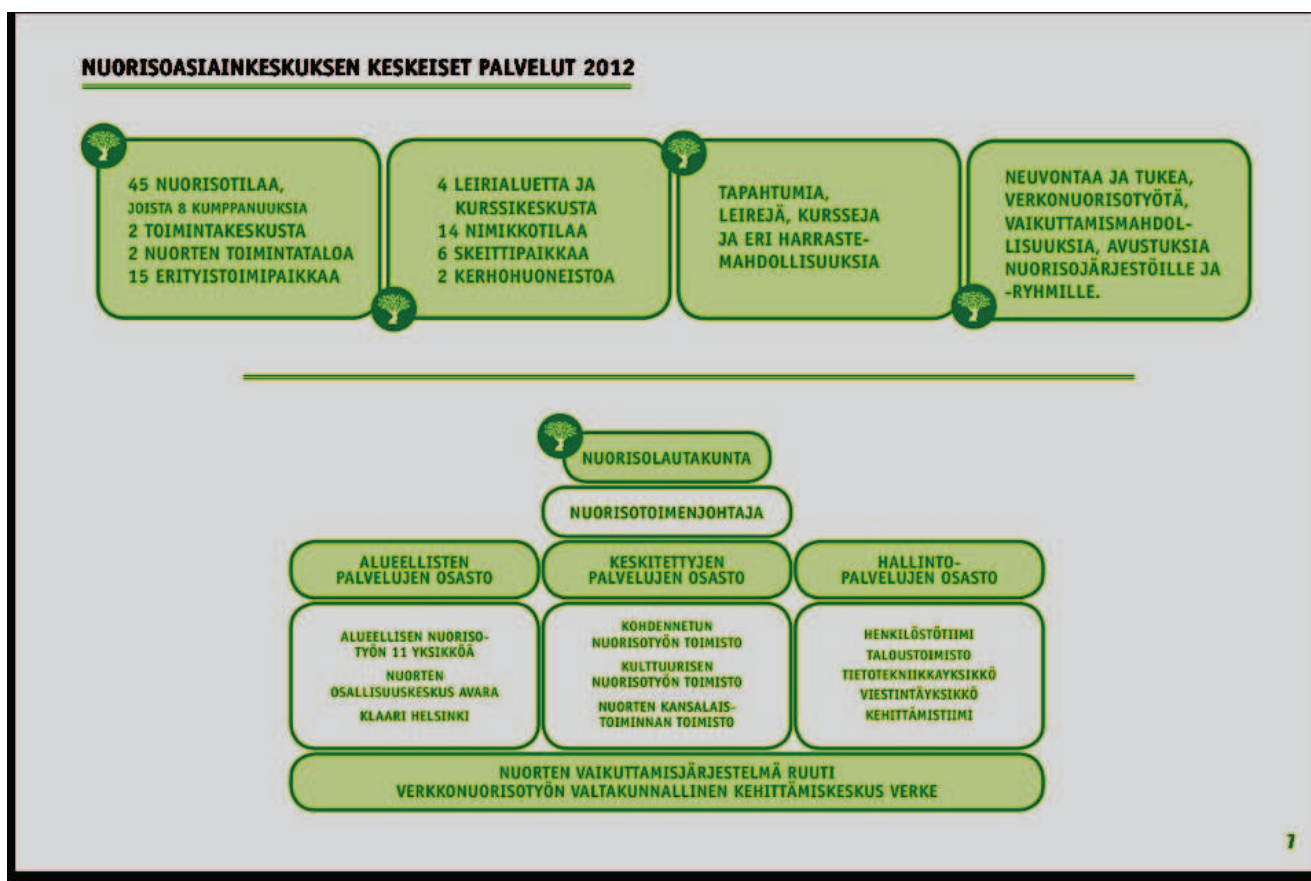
NUORISOASIAINKESKUKSEN KESKEISET PALVELUT 2012

45 NUORISOTILAA, JOISTA 8 KUMPPANUUKSIA
2 TOIMINTAKESKUSTA
2 NUORTEN TOIMINTATALOA
15 ERITYISTOIMIPAIKKAA

4 LEIRIALUETTA JA KURSSIKESKUSTA
14 NIMIKKOTILAA
6 SKEITTIPAIKKAA
2 KERHOHUONEISTOA

TAPAHTUMIA, LEIREJÄ, KURSSEJA JA ERI HARRASTEMAHDOLLISUUKSIA

NEUVONTAA JA TUKEA, VERKONUORISOTYÖTÄ, VAIKUTTAMISMAHDOLLISUUKSIA, AVUSTUKSIA NUORISOJÄRJESTÖILLE JA -RYHMILLE.

NUORISOLAUTAKUNTA

NUORISOTOIMENJOHTAJA

ALUEELLISTEN PALVELUJEN OSASTO

KESKITETTYJEN PALVELUJEN OSASTO

HALLINTOPALVELUJEN OSASTO

ALUEELLISEN NUORISOTYÖN 11 YKSIKKÖÄ
NUORTEN OSALLISUUSKESKUS AVARA
KLAARI HELSINKI

KOHDENNETUN NUORISOTYÖN TOIMISTO
KULTTUURISEN NUORISOTYÖN TOIMISTO
NUORTEN KANSALAISTOIMINNAN TOIMISTO

HENKILÖSTÖTIIMI
TALOUSTOIMISTO
TIETOTEKNIIKKAYKSIKKÖ
VIESTINTÄYKSIKKÖ
KEHITTÄMISTIIMI

NUORTEN VAIKUTTAMISJÄRJESTELMÄ RUUTI
VERKKONUORISOTYÖN VALTAKUNNALLINEN KEHITTÄMISKESKUS VERKE

7